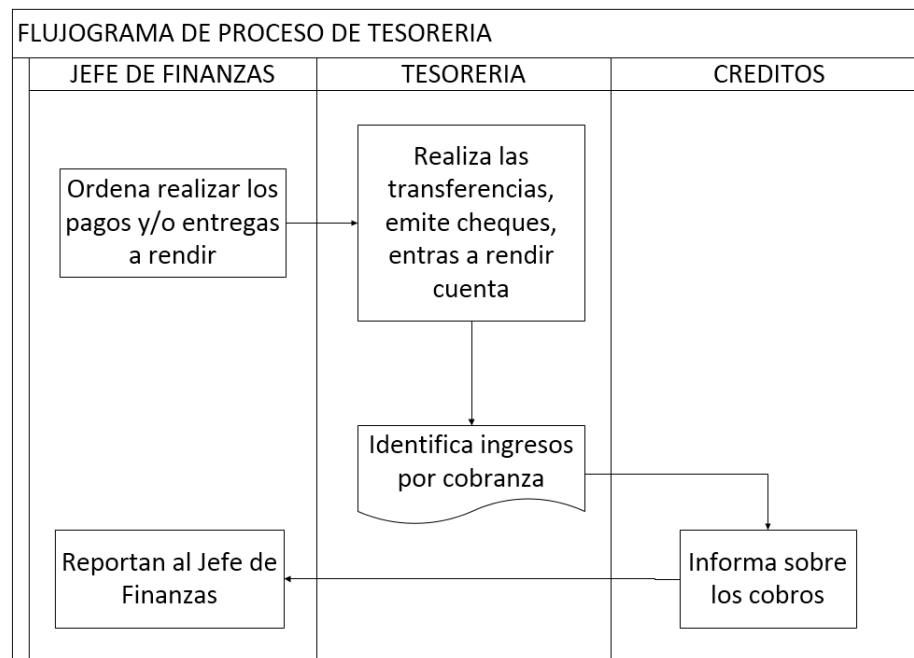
FLUJOGRAMA DE PROCESO DE TESORERIA

| JEFE DE FINANZAS | TESORERIA | CREDITOS |
|---|---|---|

Ordena realizar los pagos y/o entregas a rendir

Realiza las transferencias, emite cheques, entras a rendir cuenta

Identifica ingresos por cobranza

Informa sobre los cobros

Reportan al Jefe de Finanzas